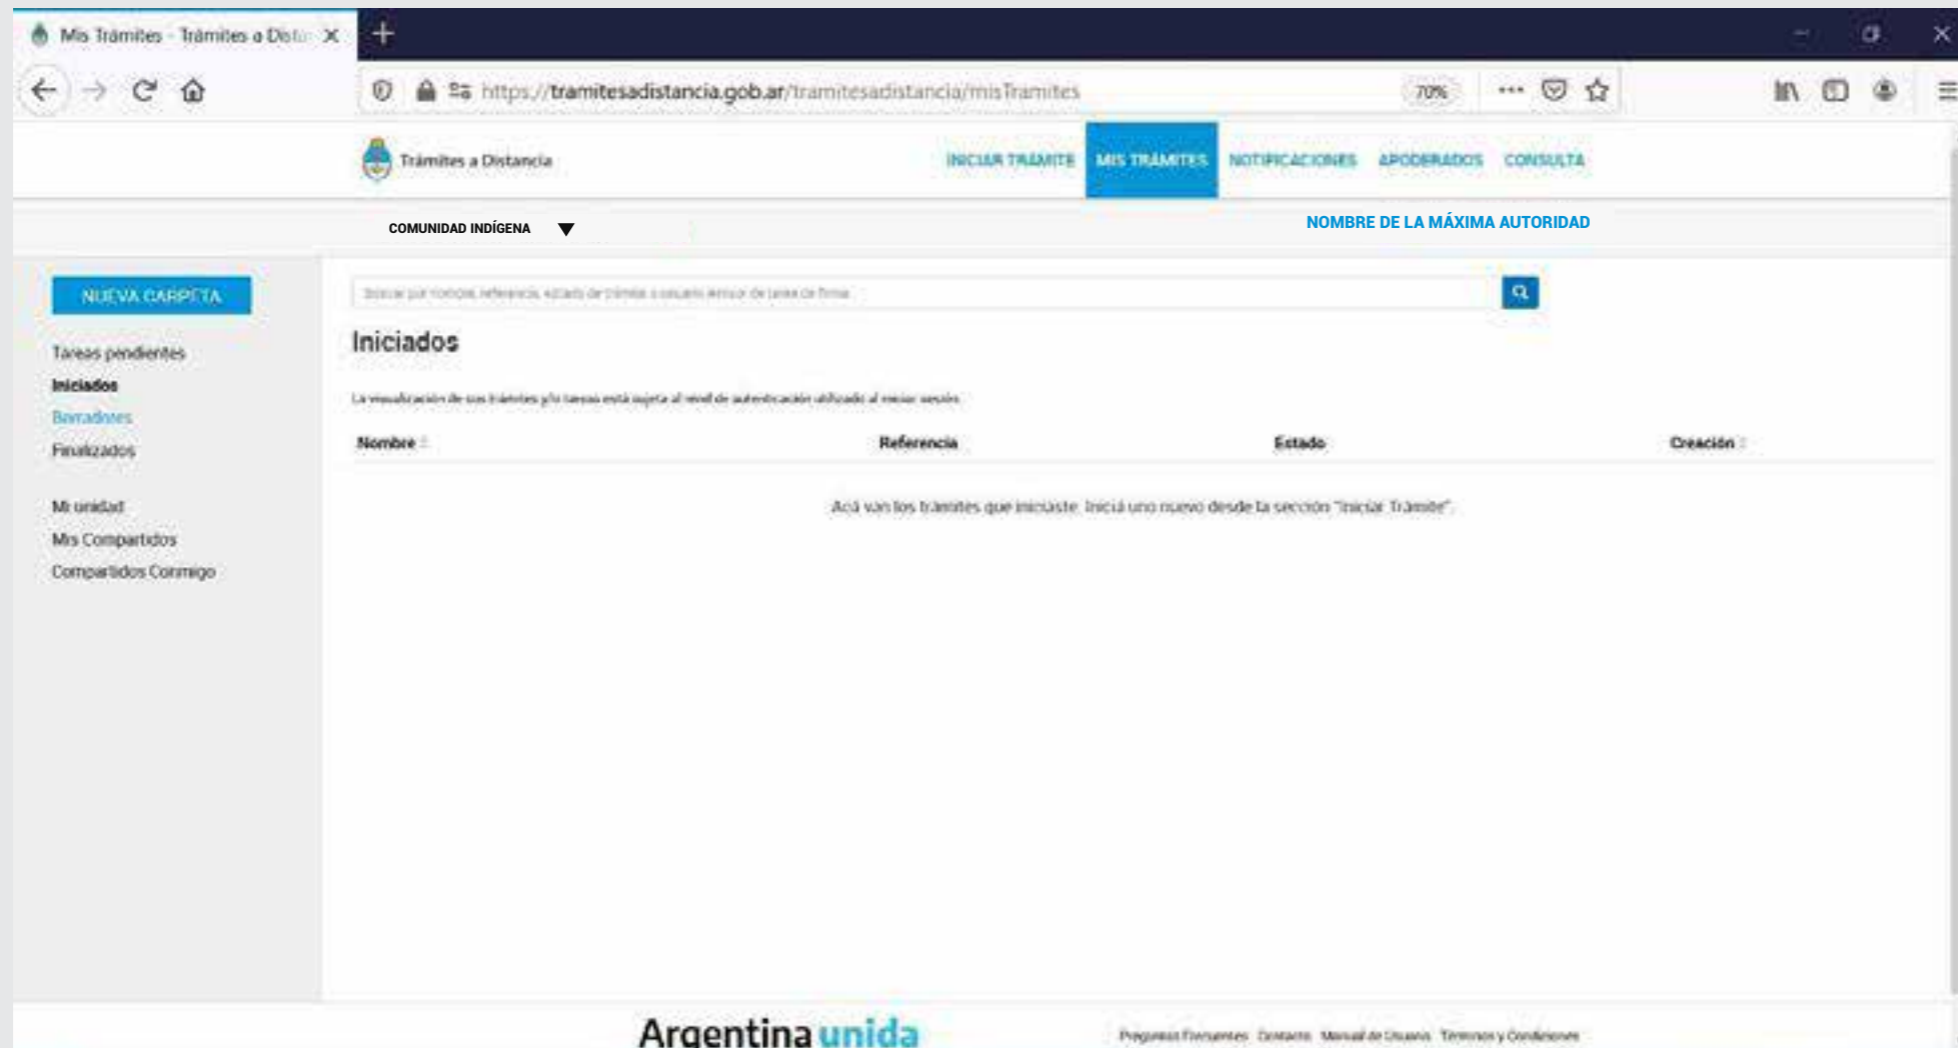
Mis Trámites - Trámites a Dist

https://tramitesadistancia.gob.ar/tramitesadistancia/misTramites

70%

Trámites a Distancia

INICIAR TRÁMITE MIS TRÁMITES NOTIFICACIONES APODERADOS CONSULTA

COMUNIDAD INDÍGENA

NOMBRE DE LA MÁXIMA AUTORIDAD

NUEVA CARPETA

Tareas pendientes
Iniciados
Borradores
Finalizados

Mi unidad
Mis Compartidos
Compartidos Conmigo

Buscar por nombre, referencia, estado de trámite o usuario emisor de tarea de firma

Iniciados

La visualización de sus trámites y/o tareas está sujeta al nivel de autenticación utilizado al iniciar sesión.

| Nombre | Referencia | Estado | Creación |
|---|---|---|---|

Acá van los trámites que iniciaste. Iniciá uno nuevo desde la sección "Iniciar Trámite".

Argentina unida

Preguntas Frecuentes Contacto Manual de Usuario Términos y Condiciones